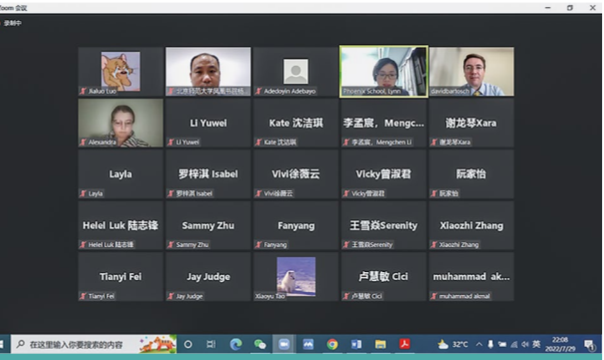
Zoom 会议
录制中

Xialuo Luo
北京师范大学珠海分校
Adedoyin Adebayo
Phoenix School, Lynn
davidbarbosch
Alexandra
Li Yuwei
Li Yuwei
Kate 沈洁琪
Kate 沈洁琪
李孟宸，Mengc...
李孟宸，Mengchen Li
谢龙琴Xara
谢龙琴Xara
Layla
Layla
罗梓淇 Isabel
罗梓淇 Isabel
Vivi徐薇云
Vivi徐薇云
Vicky曾淑君
Vicky曾淑君
阮家怡
阮家怡
Helel Luk 陆志锋
Helel Luk 陆志锋
Sammy Zhu
Sammy Zhu
Fanyang
Fanyang
王雪焱Serenity
王雪焱Serenity
Xiaozhi Zhang
Xiaozhi Zhang
Tianyi Fei
Tianyi Fei
Jay Judge
Jay Judge
Xiaoyu Sisi
卢慧敏 Cici
卢慧敏 Cici
muhammad ak...
muhammad akmal

在这里输入你要搜索的内容
32°C
英
22:08
2022/7/29